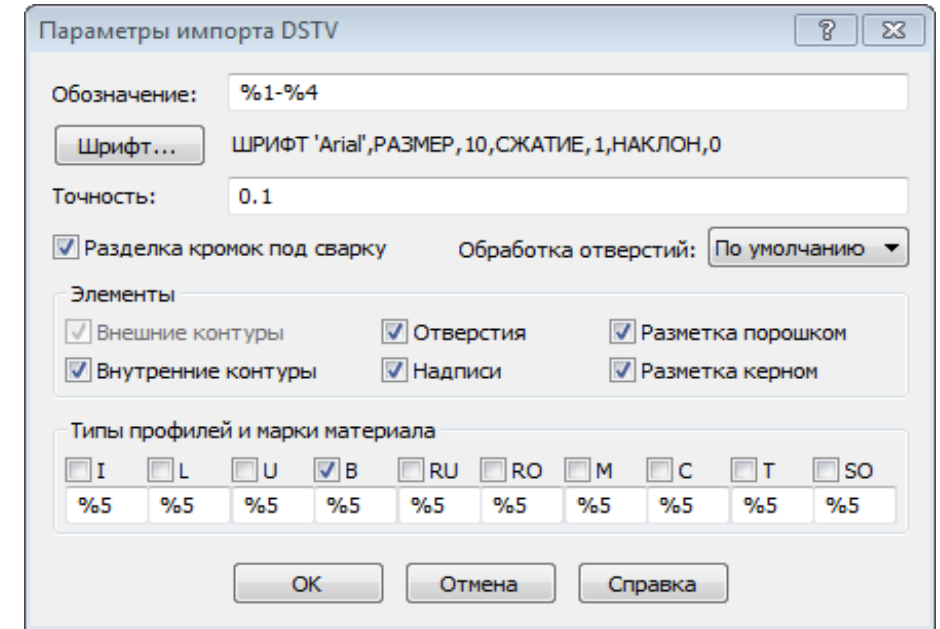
Параметры импорта DSTV

?

Обозначение: %1-%4

Шрифт... ШРИФТ 'Arial',РАЗМЕР,10,СЖАТИЕ,1,НАКЛОН,0

Точность: 0.1

Разделка кромок под сварку

Обработка отверстий: По умолчанию

Элементы

Внешние контуры
Отверстия
Разметка порошком
Внутренние контуры
Надписи
Разметка керном

Типы профилей и марки материала

| I | L | U | B | RU | RO | M | C | T | SO |
|---|---|---|---|---|---|---|---|---|---|
| %5 | %5 | %5 | %5 | %5 | %5 | %5 | %5 | %5 | %5 |

OK Отмена Справка